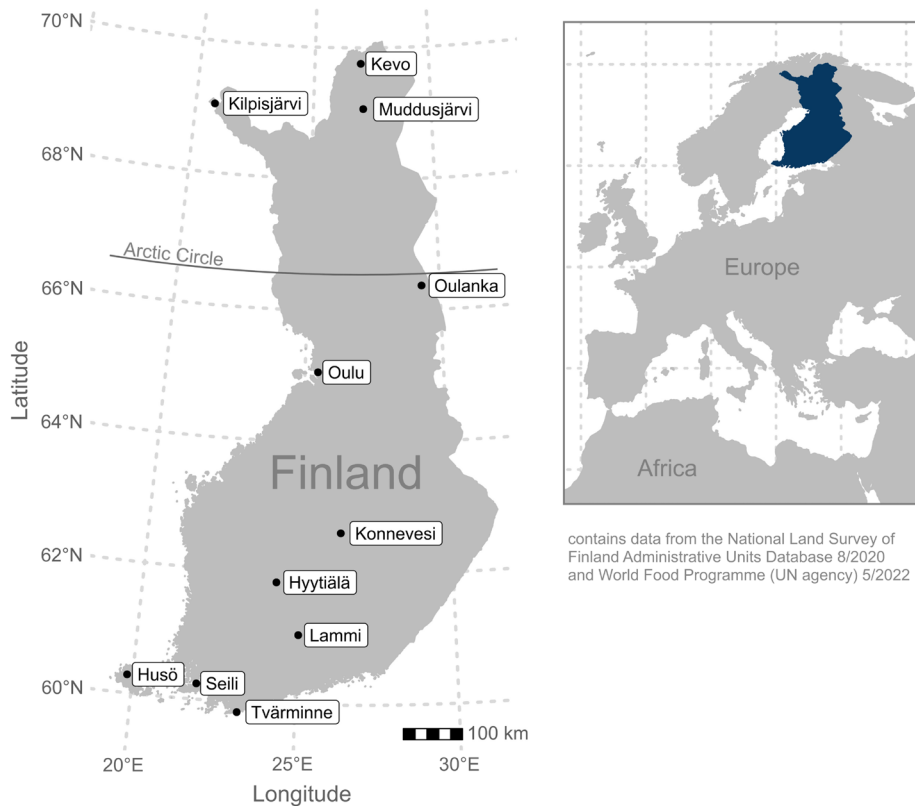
70°N
68°N
66°N
64°N
62°N
60°N
Latitude
Kevo
Kilpisjärvi
Muddusjärvi
Arctic Circle
Oulanka
Oulu
Finland
Konnevesi
Hyytiälä
Lammi
Husö
Seili
Tvärminne
100 km
20°E
25°E
30°E
Longitude

Europe
Africa

contains data from the National Land Survey of Finland Administrative Units Database 8/2020 and World Food Programme (UN agency) 5/2022